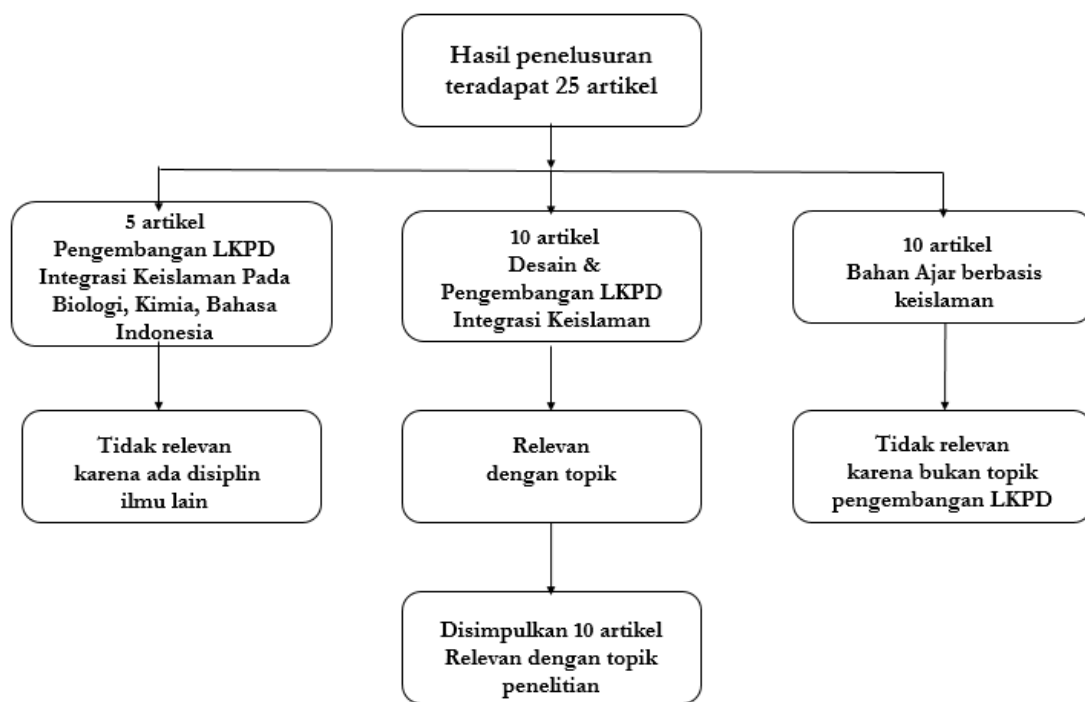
Hasil penelusuran teradapat 25 artikel

5 artikel
Pengembangan LKPD Integrasi Keislaman Pada Biologi, Kimia, Bahasa Indonesia

10 artikel
Desain & Pengembangan LKPD Integrasi Keislaman

10 artikel
Bahan Ajar berbasis keislaman

Tidak relevan karena ada disiplin ilmu lain

Relevan dengan topik

Tidak relevan karena bukan topik pengembangan LKPD

Disimpulkan 10 artikel Relevan dengan topik penelitian